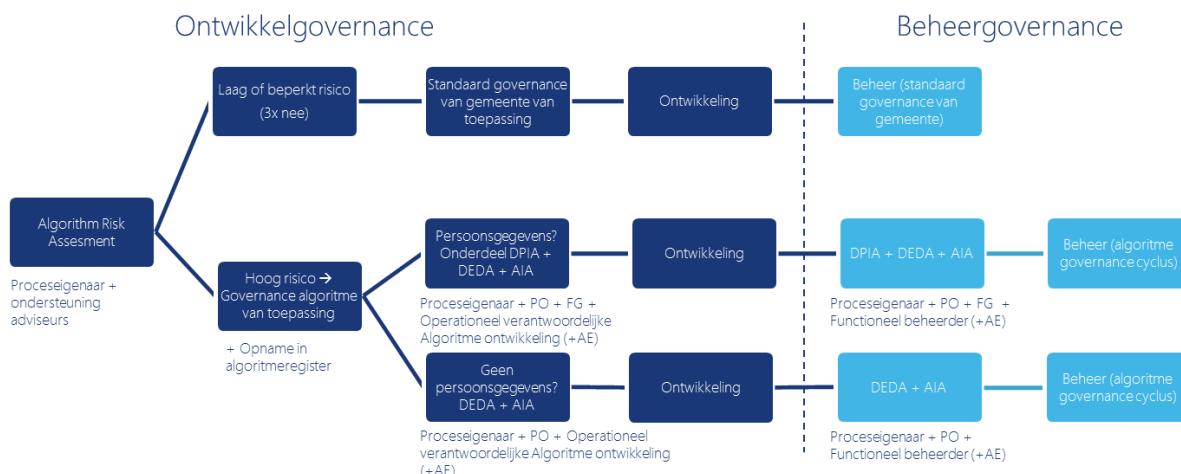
Ontwikkelgovernance

Beheergovernance

Laag of beperkt risico (3x nee)

Standaard governance van gemeente van toepassing

Ontwikkeling

Beheer (standaard governance van gemeente)

Algorithm Risk Assesment

Proceseigenaar + ondersteuning adviseurs

Persoonsgegevens? Onderdeel DPIA + DEDA + AIA

Ontwikkeling

DPIA + DEDA + AIA

Beheer (algoritme governance cyclus)

Hoog risico → Governance algoritme van toepassing

+ Opname in algoritmeregister

Proceseigenaar + PO + FG + Operationeel verantwoordelijke Algoritme ontwikkeling (+AE)

Proceseigenaar + PO + FG + Functioneel beheerder (+AE)

Geen persoonsgegevens? DEDA + AIA

Ontwikkeling

DEDA + AIA

Beheer (algoritme governance cyclus)

Proceseigenaar + PO + Operationeel verantwoordelijke Algoritme ontwikkeling (+AE)

Proceseigenaar + PO + Functioneel beheerder (+AE)